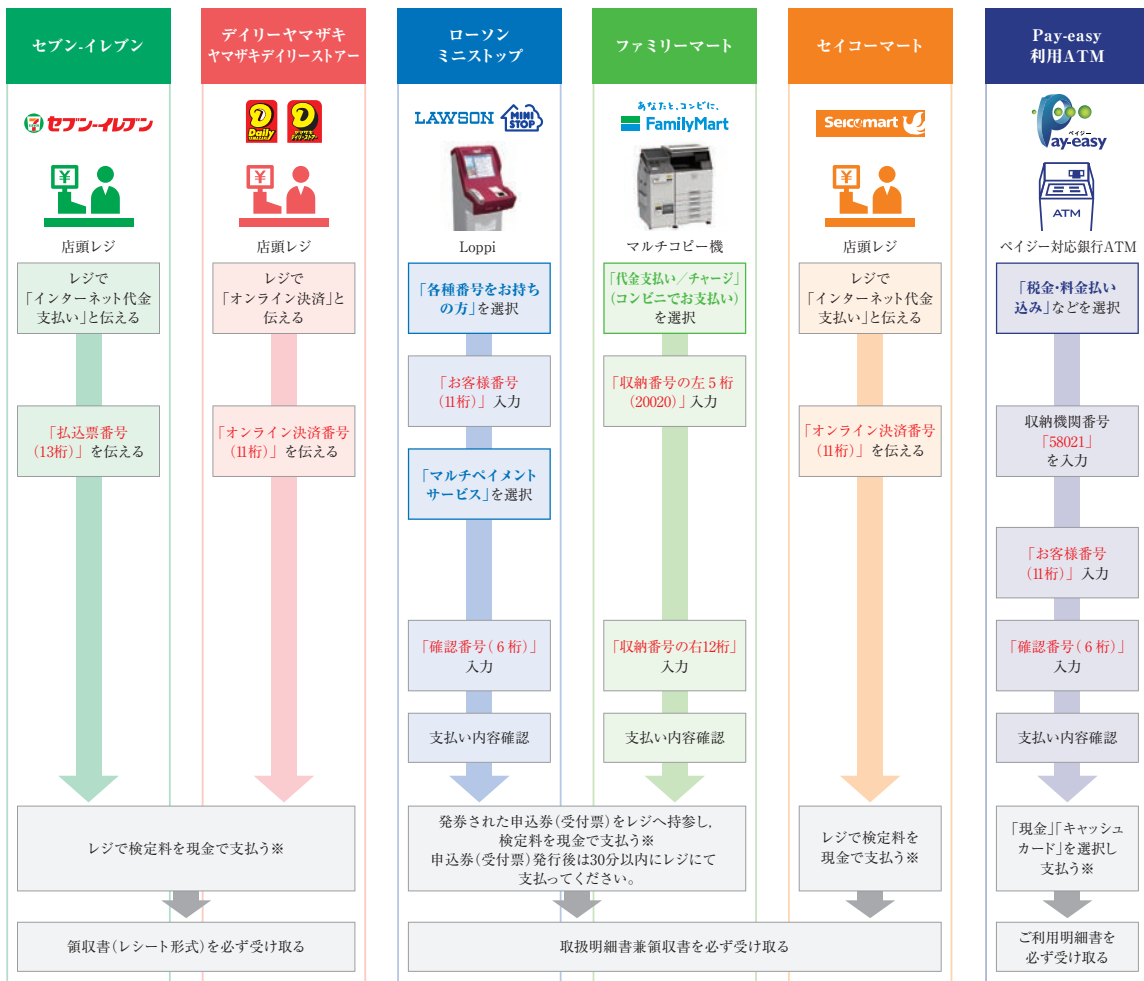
セブン-イレブン

デイリーヤマザキ
ヤマザキデイリーストアー

ローソン
ミニストップ

ファミリーマート

セイコーマート

Pay-easy
利用ATM

セブン-イレブン

Daily
ヤマザキ デイリーストアー

LAWSON MINI STOP

あなたと、コンビニに、
FamilyMart

Seicomart

Pay-easy
ペイジー

ATM

店頭レジ

店頭レジ

Loppi

マルチコピー機

店頭レジ

ペイジー対応銀行ATM

レジで「インターネット代金支払い」と伝える

「払込票番号（13桁）」を伝える

レジで「オンライン決済」と伝える

「オンライン決済番号（11桁）」を伝える

「各種番号をお持ちの方」を選択

「お客様番号（11桁）」入力

「マルチペイメントサービス」を選択

「確認番号（6桁）」入力

支払い内容確認

「代金支払い／チャージ」（コンビニでお支払い）を選択

「収納番号の左5桁（20020）」入力

「収納番号の右12桁」入力

支払い内容確認

レジで「インターネット代金支払い」と伝える

「オンライン決済番号（11桁）」を伝える

「税金・料金払い込み」などを選択

収納機関番号「58021」を入力

「お客様番号（11桁）」入力

「確認番号（6桁）」入力

支払い内容確認

レジで検定料を現金で支払う※

発券された申込券（受付票）をレジへ持参し，検定料を現金で支払う※
申込券（受付票）発行後は30分以内にレジにて支払ってください。

レジで検定料を現金で支払う※

「現金」「キャッシュカード」を選択し支払う※

領収書（レシート形式）を必ず受け取る

取扱明細書兼領収書を必ず受け取る

ご利用明細書を必ず受け取る